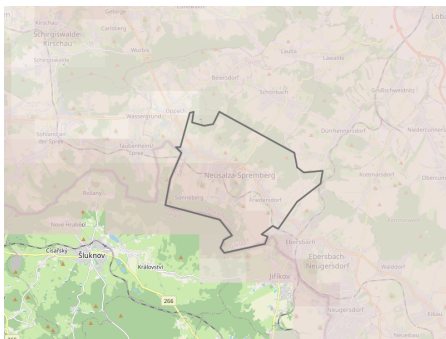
Kirschau
Callenberg
Schirgiswalde-Kirschau
Schirgiswalde
Wurbis
Lauba
Löbau
Beiersdorf
Lawalde
Schönbach
Großschweidnitz
Weigsdorf
Sohland an der Spree
Taubenheim/Spree
Dürrhennersdorf
Neusalza-Spremberg
Kottmarsdorf
Spremberg
Friedersdorf
Obercunn
Rožany
Nové Hraběcí
Císařský
Šluknov
Království
Ebersbach
Ebersbach-Neugersdorf
Jiříkov
Neugersdorf
Eibau
266